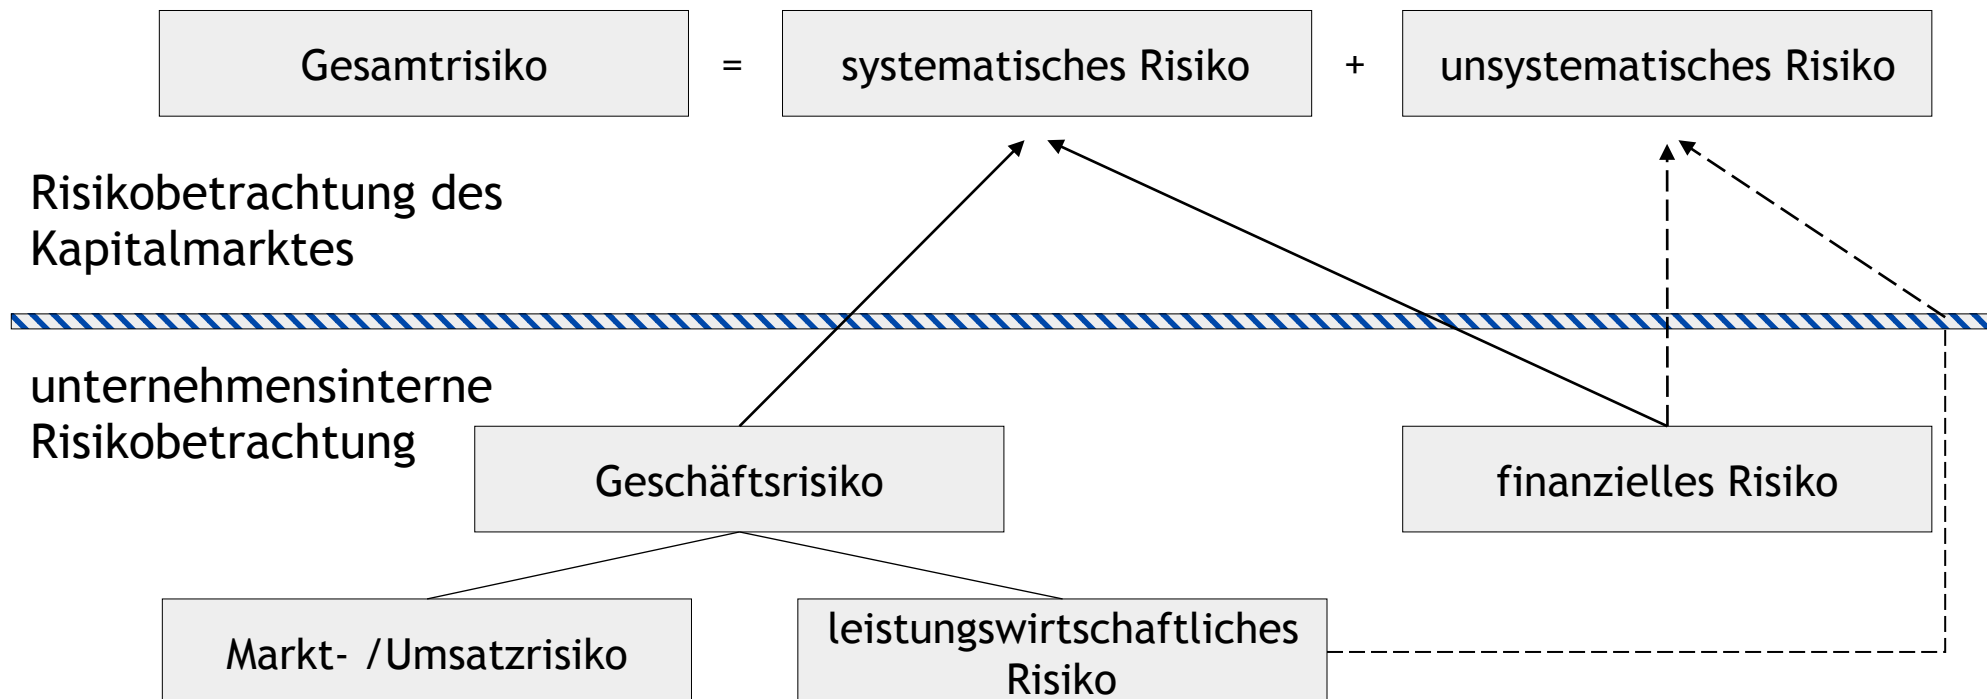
Gesamtrisiko = systematisches Risiko + unsystematisches Risiko

Risikobetrachtung des Kapitalmarktes

unternehmensinterne Risikobetrachtung

Geschäftsrisiko

finanzielles Risiko

Markt- /Umsatzrisiko

leistungswirtschaftliches Risiko